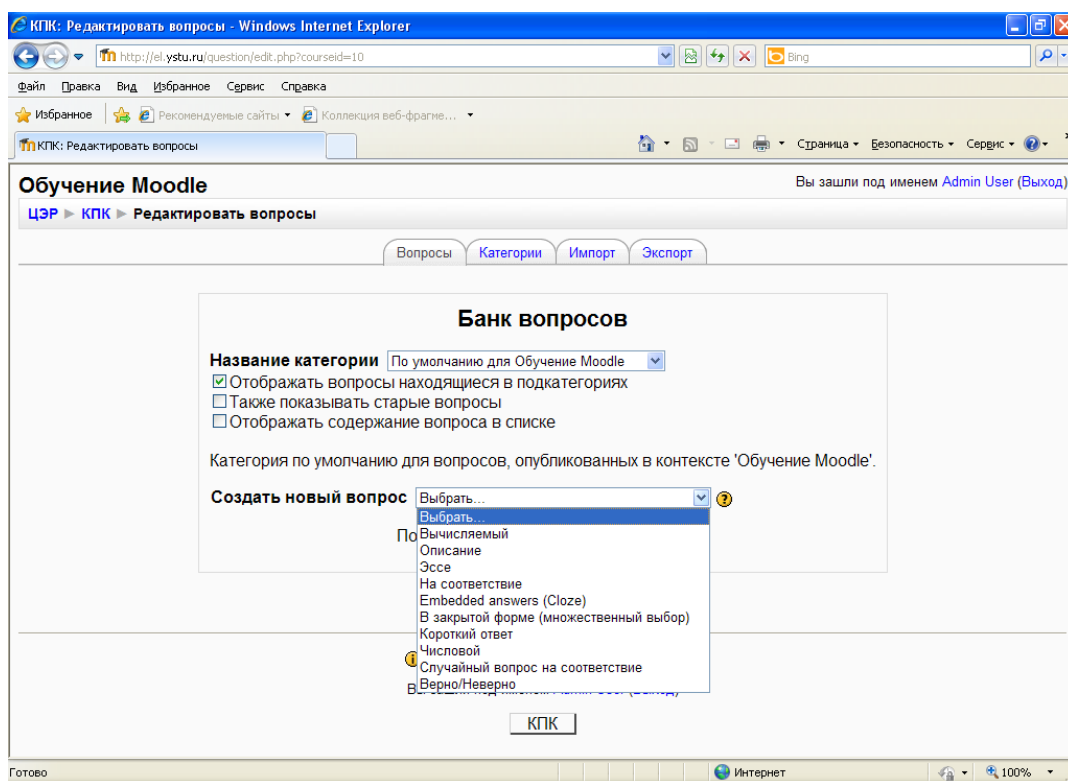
КПК: Редактировать вопросы - Windows Internet Explorer

http://el.ystu.ru/question/edit.php?courseid=10

Bing

Файл Правка Вид Избранное Сервис Справка

Избранное Рекомендуемые сайты Коллекция веб-фрагме...

КПК: Редактировать вопросы

Страница Безопасность Сервис

Обучение Moodle

Вы зашли под именем Admin User (Выход)

ЦЭР ► КПК ► Редактировать вопросы

Вопросы Категории Импорт Экспорт

Банк вопросов

Название категории По умолчанию для Обучение Moodle

☑ Отображать вопросы находящиеся в подкатегориях
☐ Также показывать старые вопросы
☐ Отображать содержание вопроса в списке

Категория по умолчанию для вопросов, опубликованных в контексте 'Обучение Moodle'.

Создать новый вопрос Выбрать...

Выбрать...
Вычисляемый
Описание
Эссе
На соответствие
Embedded answers (Cloze)
В закрытой форме (множественный выбор)
Короткий ответ
Числовой
Случайный вопрос на соответствие
Верно/Неверно

По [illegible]

Вы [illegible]

КПК

Готово

Интернет

100%